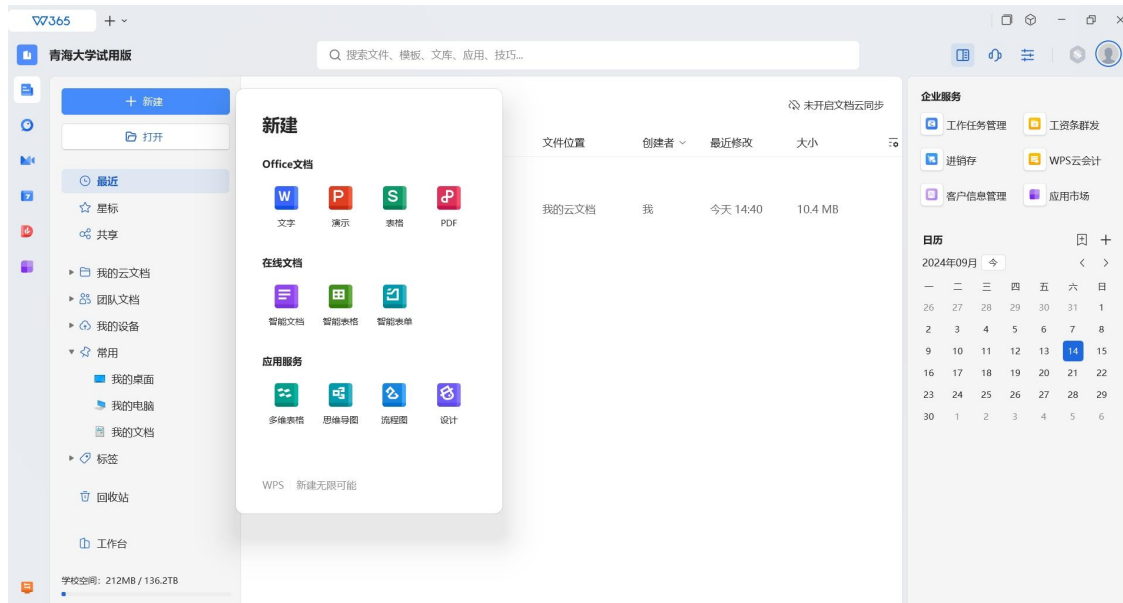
W365 +

青海大学试用版

搜索文件、模板、文库、应用、技巧...

+ 新建

打开

最近
星标
共享

我的云文档
团队文档
我的设备
常用
我的桌面
我的电脑
我的文档
标签

回收站

工作台

学校空间：212MB / 136.2TB

新建

Office文档

W 文字
P 演示
S 表格
PDF

在线文档

智能文档
智能表格
智能表单

应用服务

多维表格
思维导图
流程图
设计

WPS 新建无限可能

未开启文档云同步

| 文件位置 | 创建者 | 最近修改 | 大小 |
|---|---|---|---|
| 我的云文档 | 我 | 今天 14:40 | 10.4 MB |

企业服务

工作任务管理
工资条群发
进销存
WPS云会计
客户信息管理
应用市场

日历

2024年09月 今

| 一 | 二 | 三 | 四 | 五 | 六 | 日 |
|---|---|---|---|---|---|---|
| 26 | 27 | 28 | 29 | 30 | 31 | 1 |
| 2 | 3 | 4 | 5 | 6 | 7 | 8 |
| 9 | 10 | 11 | 12 | 13 | 14 | 15 |
| 16 | 17 | 18 | 19 | 20 | 21 | 22 |
| 23 | 24 | 25 | 26 | 27 | 28 | 29 |
| 30 | 1 | 2 | 3 | 4 | 5 | 6 |